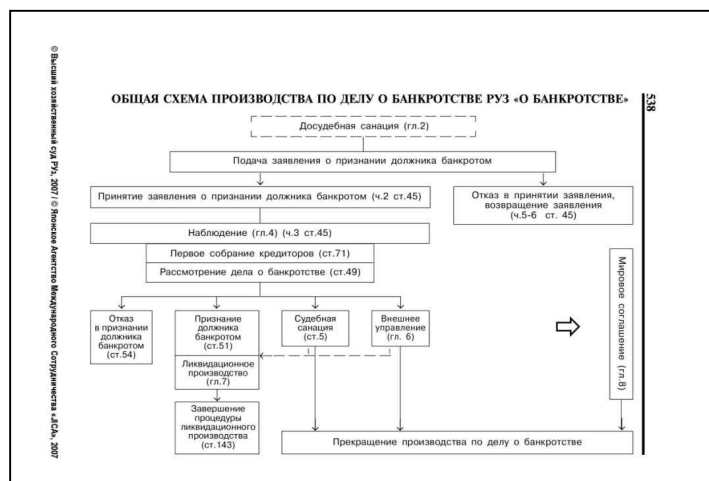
© Высший хозяйственный суд РУз, 2007 / © Японское Агентство Международного Сотрудничества «ДСА», 2007

ОБЩАЯ СХЕМА ПРОИЗВОДСТВА ПО ДЕЛУ О БАНКРОТСТВЕ РУЗ «О БАНКРОТСТВЕ»

538

Досудебная санация (гл.2)

Подача заявления о признании должника банкротом

Принятие заявления о признании должника банкротом (ч.2 ст.45)

Отказ в принятии заявления, возвращение заявления (ч.5-6 ст. 45)

Наблюдение (гл.4) (ч.3 ст.45)

Первое собрание кредиторов (ст.71)

Рассмотрение дела о банкротстве (ст.49)

Мировое соглашение (гл.8)

Отказ в признании должника банкротом (ст.54)

Признание должника банкротом (ст.51)

Судебная санация (гл.5)

Внешнее управление (гл. 6)

Ликвидационное производство (гл.7)

Завершение процедуры ликвидационного производства (ст.143)

Прекращение производства по делу о банкротстве